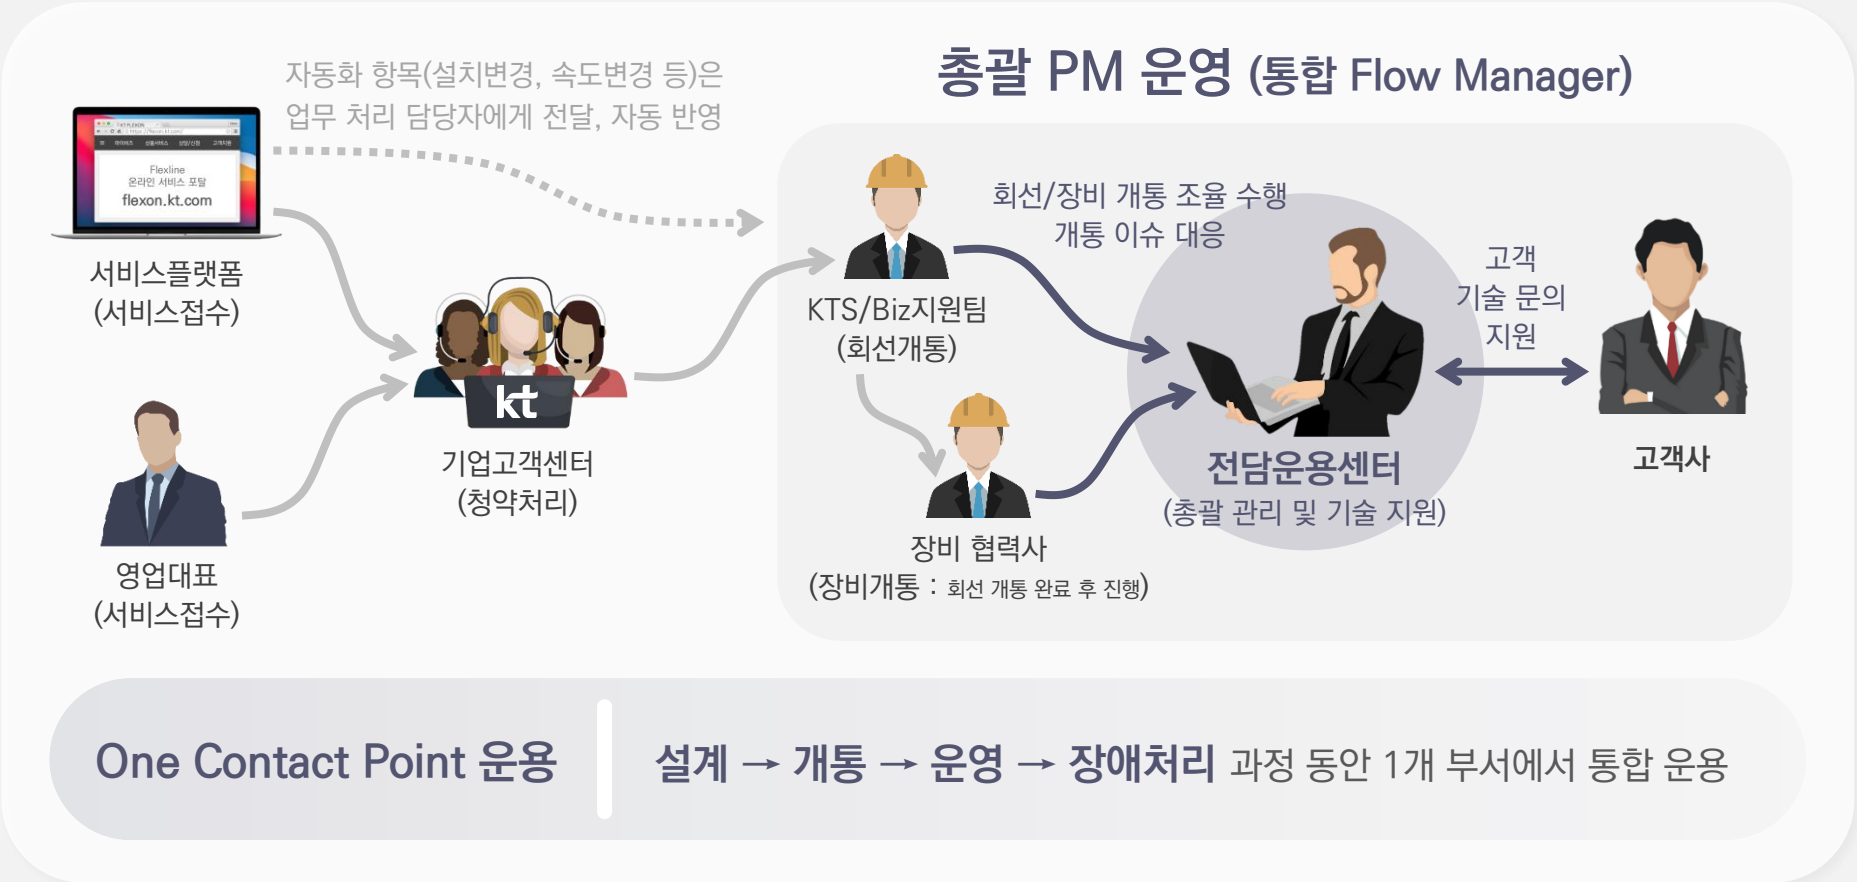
자동화 항목(설치변경, 속도변경 등)은 업무 처리 담당자에게 전달, 자동 반영

총괄 PM 운영 (통합 Flow Manager)

Flexline
온라인 서비스 포털
flexon.kt.com

서비스플랫폼
(서비스접수)

kt

기업고객센터
(청약처리)

영업대표
(서비스접수)

KTS/Biz지원팀
(회선개통)

회선/장비 개통 조율 수행
개통 이슈 대응

장비 협력사
(장비개통 : 회선 개통 완료 후 진행)

전담운용센터
(총괄 관리 및 기술 지원)

고객
기술 문의
지원

고객사

One Contact Point 운용

설계 → 개통 → 운영 → 장애처리 과정 동안 1개 부서에서 통합 운용